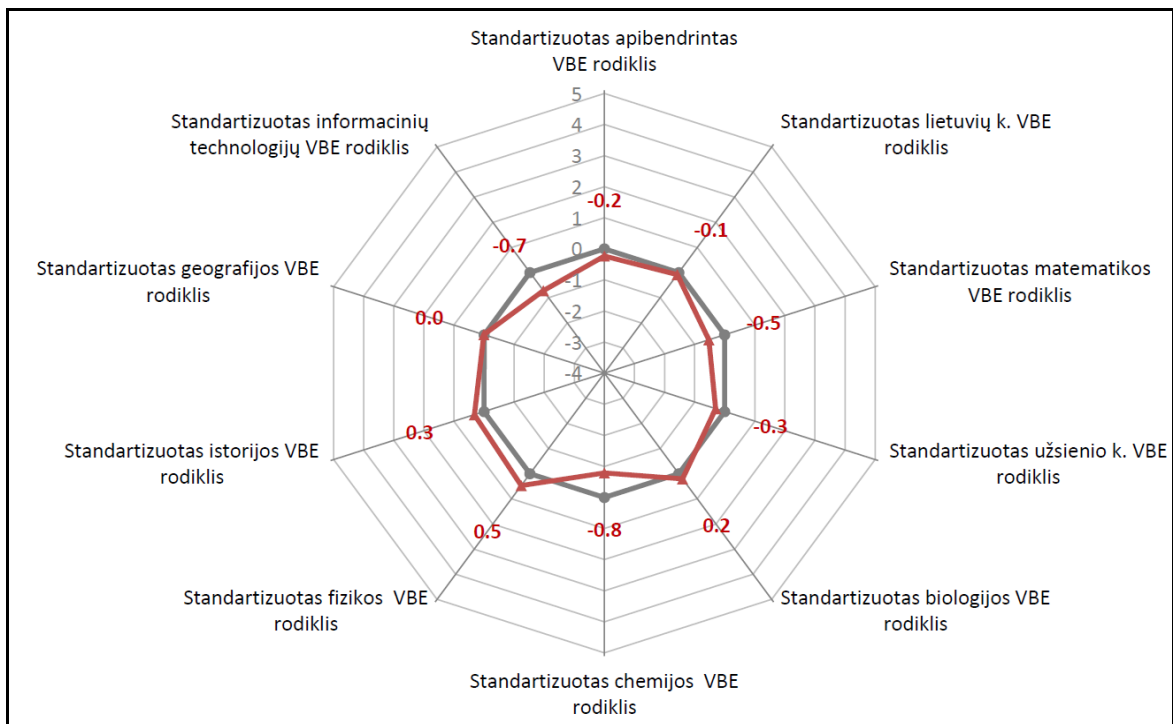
Standartizuotas apibendrintas VBE rodiklis

Standartizuotas lietuvių k. VBE rodiklis

Standartizuotas matematikos VBE rodiklis

Standartizuotas užsienio k. VBE rodiklis

Standartizuotas biologijos VBE rodiklis

Standartizuotas chemijos VBE rodiklis

Standartizuotas fizikos VBE rodiklis

Standartizuotas istorijos VBE rodiklis

Standartizuotas geografijos VBE rodiklis

Standartizuotas informacinių technologijų VBE rodiklis

5
4
3
2
1
0
-1
-2
-3
-4

-0.2
-0.1
-0.5
-0.3
0.2
-0.8
0.5
0.3
0.0
-0.7